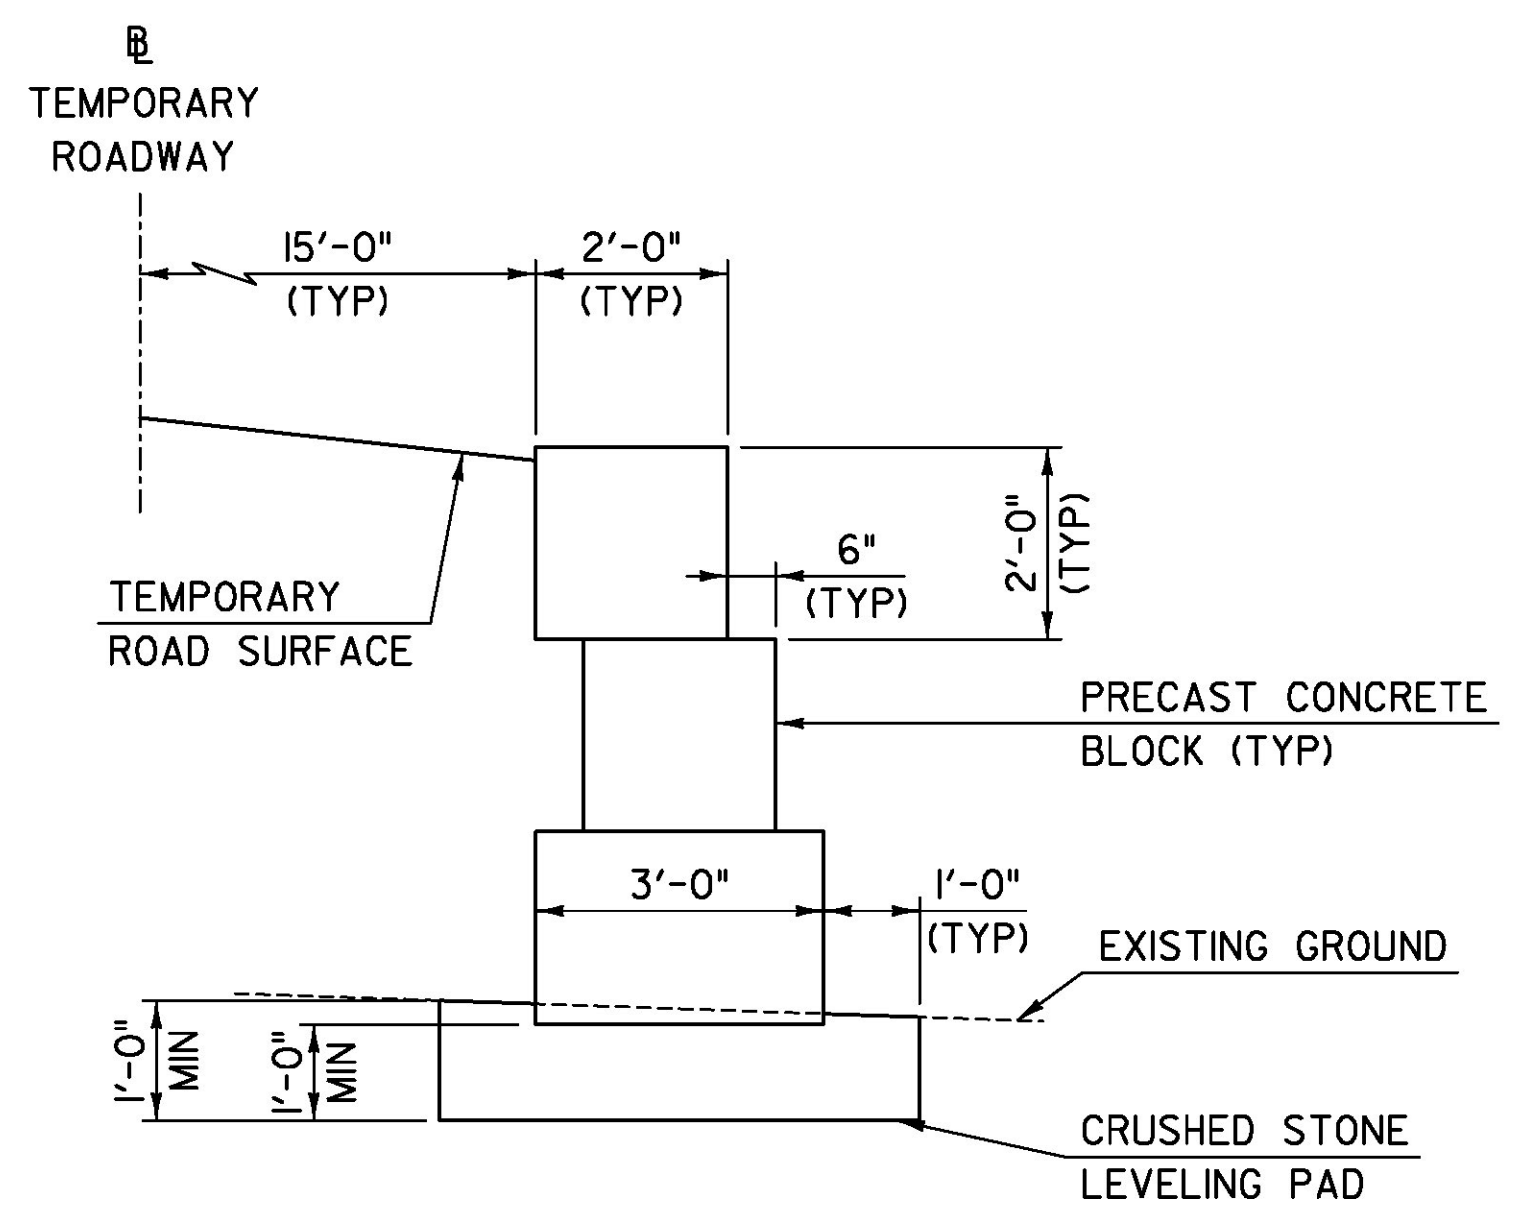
BL
TEMPORARY
ROADWAY

15'-0"
(TYP)

2'-0"
(TYP)

2'-0"
(TYP)

6"
(TYP)

TEMPORARY
ROAD SURFACE

PRECAST CONCRETE
BLOCK (TYP)

3'-0"

1'-0"
(TYP)

EXISTING GROUND

1'-0"
MIN

1'-0"
MIN

CRUSHED STONE
LEVELING PAD